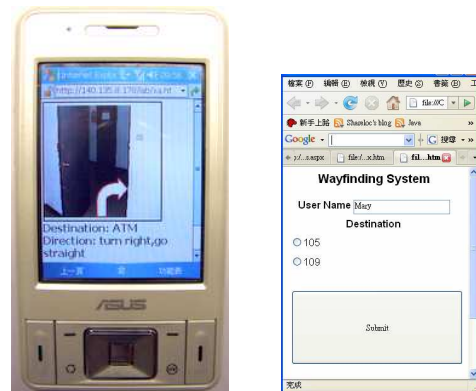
Internet Explo 20:56
http://140.135.11.170/lab/sa.ht

Destination: ATM
Direction: turn right,go straight

上一頁 功能表

ASUS

檔案(F) 編輯(E) 檢視(V) 歷史(S) 書籤(B) 工

file:///C

新手上路 Shaneloc's blog Java

Google 搜尋

y/...s.aspx file:/...x.htm fil...htm

Wayfinding System

User Name Mary

Destination

105

109

Submit

完成